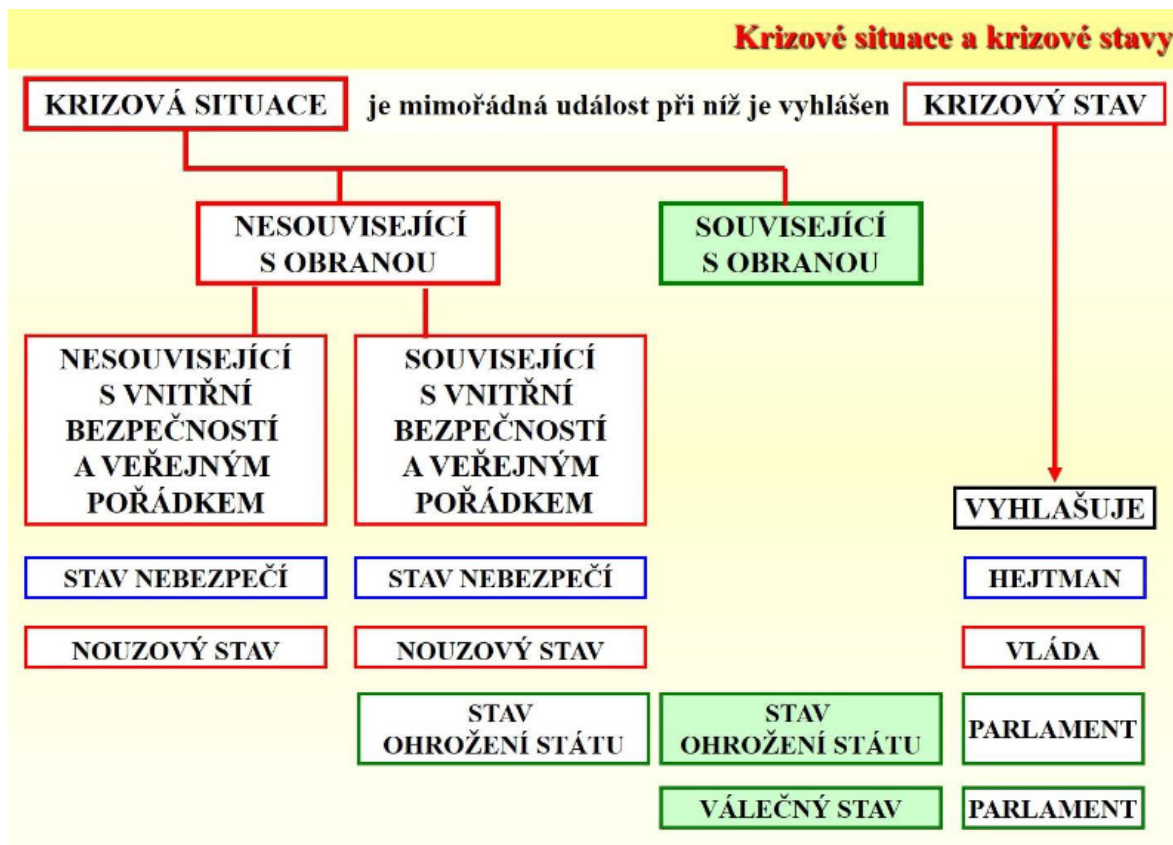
Krizové situace a krizové stavy

KRIZOVÁ SITUACE je mimořádná událost při níž je vyhlášen KRIZOVÝ STAV

NESOUVISEJÍCÍ S OBRANOU

SOUVISEJÍCÍ S OBRANOU

NESOUVISEJÍCÍ S VNITŘNÍ BEZPEČNOSTÍ A VEŘEJNÝM POŘÁDKEM

SOUVISEJÍCÍ S VNITŘNÍ BEZPEČNOSTÍ A VEŘEJNÝM POŘÁDKEM

VYHLAŠUJE

STAV NEBEZPEČÍ

STAV NEBEZPEČÍ

HEJTMAN

NOUZOVÝ STAV

NOUZOVÝ STAV

VLÁDA

STAV OHROŽENÍ STÁTU

STAV OHROŽENÍ STÁTU

PARLAMENT

VÁLEČNÝ STAV

PARLAMENT